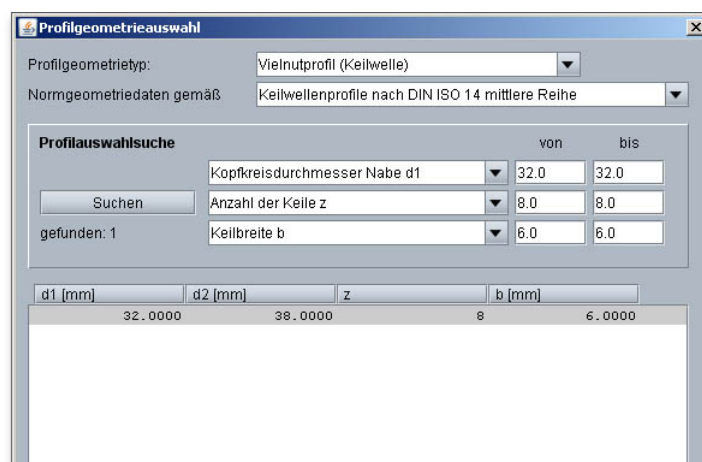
Profilgeometrieauswahl

Profilgeometrietyp: Vielnutprofil (Keilwelle)

Normgeometriedaten gemäß Keilwellenprofile nach DIN ISO 14 mittlere Reihe

Profilauswahlsuche von bis

Kopfkreisdurchmesser Nabe d1 32.0 32.0

Suchen Anzahl der Keile z 8.0 8.0

gefunden: 1 Keilbreite b 6.0 6.0

| d1 [mm] | d2 [mm] | z | b [mm] |
|---|---|---|---|
| 32.0000 | 38.0000 | 8 | 6.0000 |